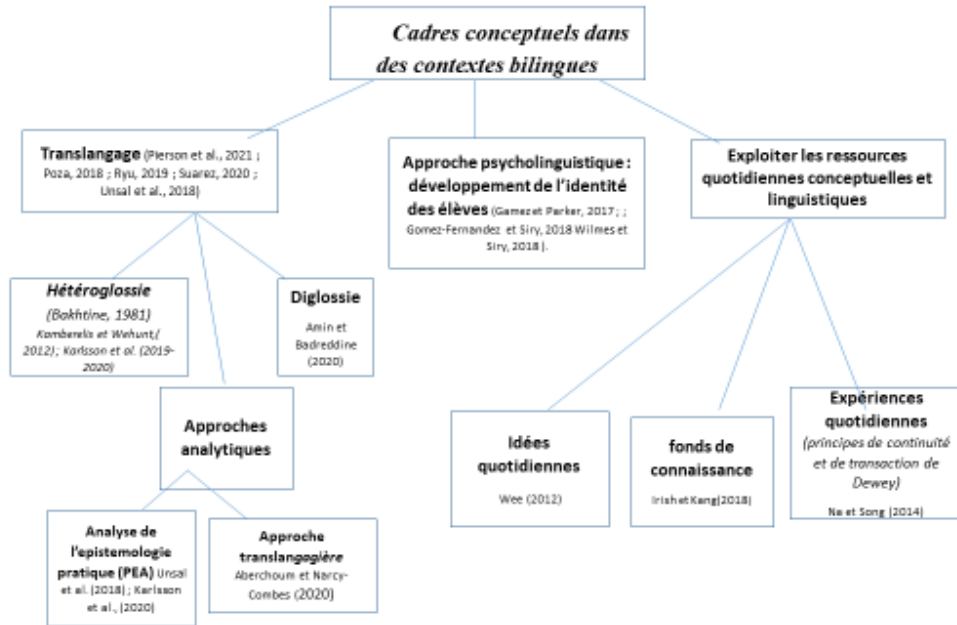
Cadres conceptuels dans des contextes bilingues

Translangage (Pierson et al., 2021 ; Poza, 2018 ; Ryu, 2019 ; Suarez, 2020 ; Unsal et al., 2018)

Approche psycholinguistique : développement de l'identité des élèves (Gamez et Parker, 2017 ; ; Gomez-Fernandez et Siry, 2018 Wilmes et Siry, 2018 ).

Exploiter les ressources quotidiennes conceptuelles et linguistiques

Hétéroglossie (Bakhtine, 1981) Kamberelis et Wehunt ( 2012) ; Karlsson et al. (2019-2020)

Diglossie Amin et Badreddine (2020)

Approches analytiques

Analyse de l'epistemologie pratique (PEA) Unsal et al. (2018) ; Karlsson et al., (2020)

Approche translangagière Aberchoum et Narcy-Combes (2020)

Idées quotidiennes Wee (2012)

fonds de connaissance Irish et Kang (2018)

Expériences quotidiennes (principes de continuité et de transaction de Dewey) Na et Song (2014)